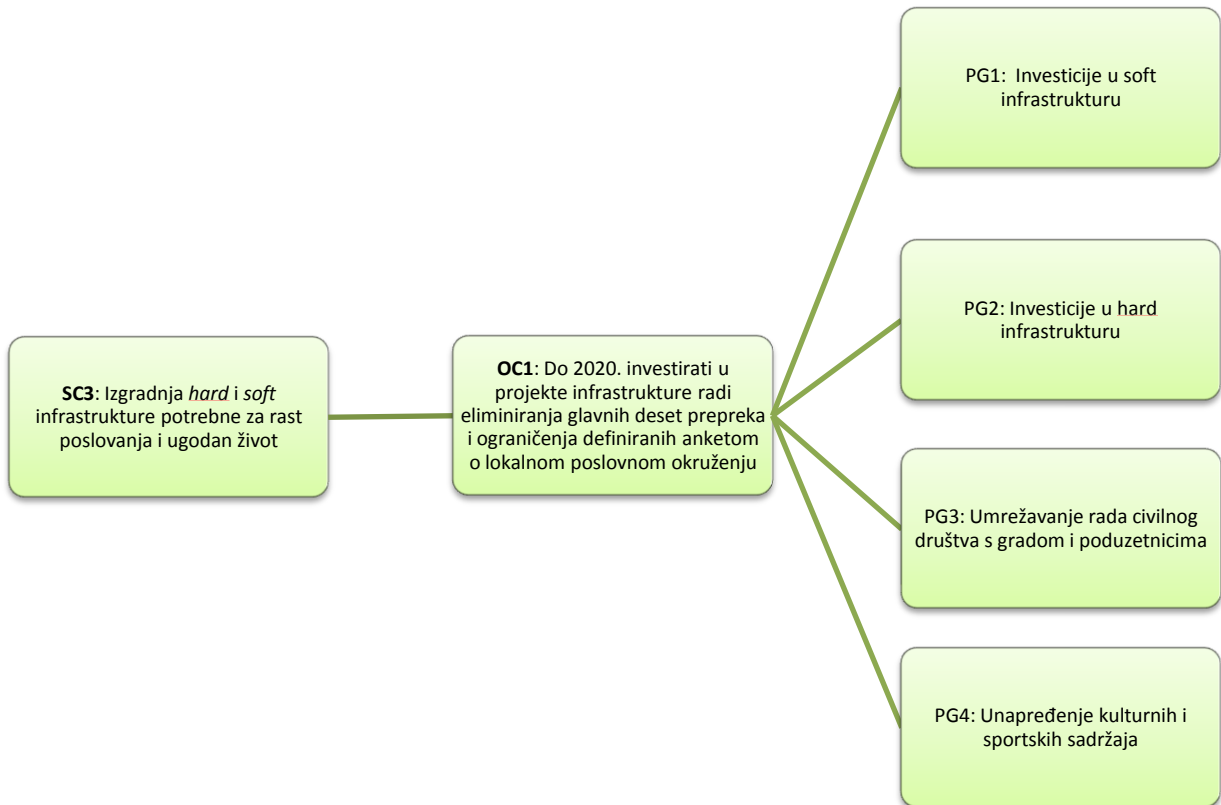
**SC3**: Izgradnja *hard* i *soft* infrastrukture potrebne za rast poslovanja i ugodan život

**OC1**: Do 2020. investirati u projekte infrastrukture radi eliminiranja glavnih deset prepreka i ograničenja definiranih anketom o lokalnom poslovnom okruženju

PG1: Investicije u soft infrastrukturu

PG2: Investicije u hard infrastrukturu

PG3: Umrežavanje rada civilnog društva s gradom i poduzetnicima

PG4: Unapređenje kulturnih i sportskih sadržaja